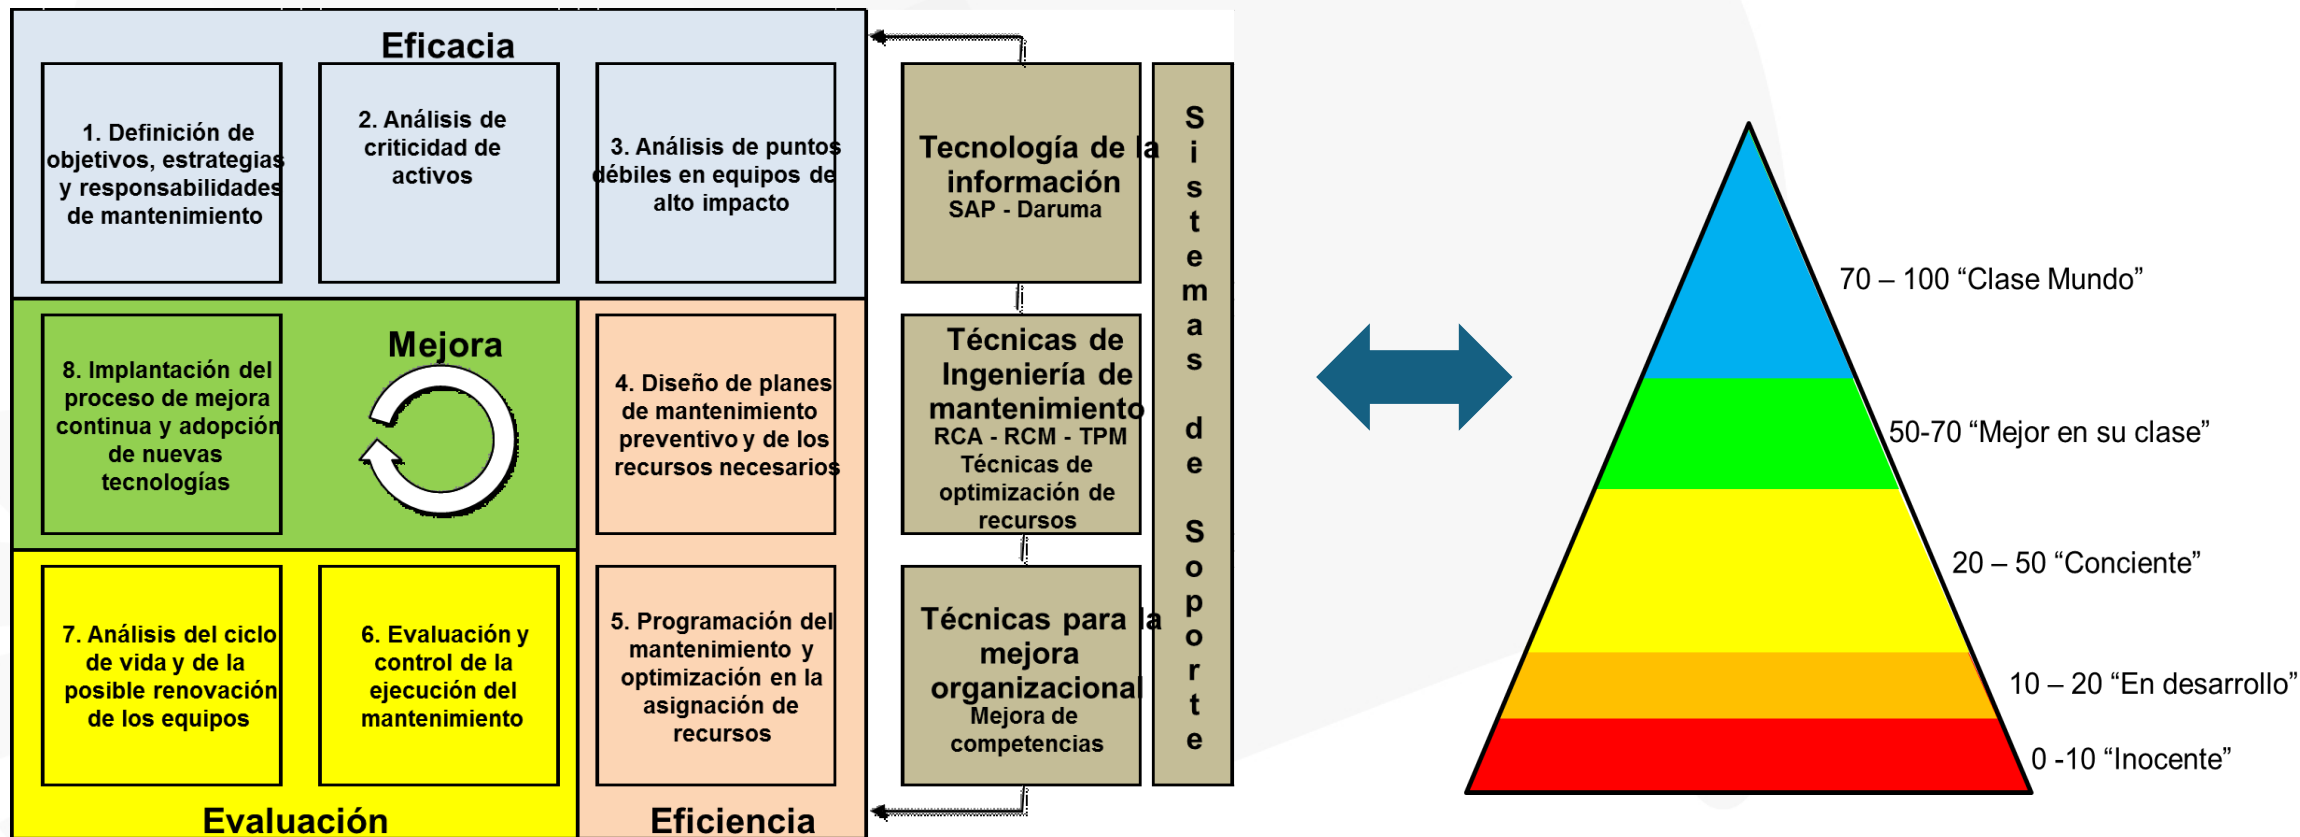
Eficacia

1. Definición de objetivos, estrategias y responsabilidades de mantenimiento

2. Análisis de criticidad de activos

3. Análisis de puntos débiles en equipos de alto impacto

Mejora

8. Implantación del proceso de mejora continua y adopción de nuevas tecnologías

4. Diseño de planes de mantenimiento preventivo y de los recursos necesarios

7. Análisis del ciclo de vida y de la posible renovación de los equipos

6. Evaluación y control de la ejecución del mantenimiento

5. Programación del mantenimiento y optimización en la asignación de recursos

Evaluación

Eficiencia

Tecnología de la información
SAP - Daruma

Técnicas de Ingeniería de mantenimiento
RCA - RCM - TPM
Técnicas de optimización de recursos

Técnicas para la mejora organizacional
Mejora de competencias

Sistemas de Soporte

70 – 100 “Clase Mundo”

50-70 “Mejor en su clase”

20 – 50 “Conciente”

10 – 20 “En desarrollo”

0 -10 “Inocente”